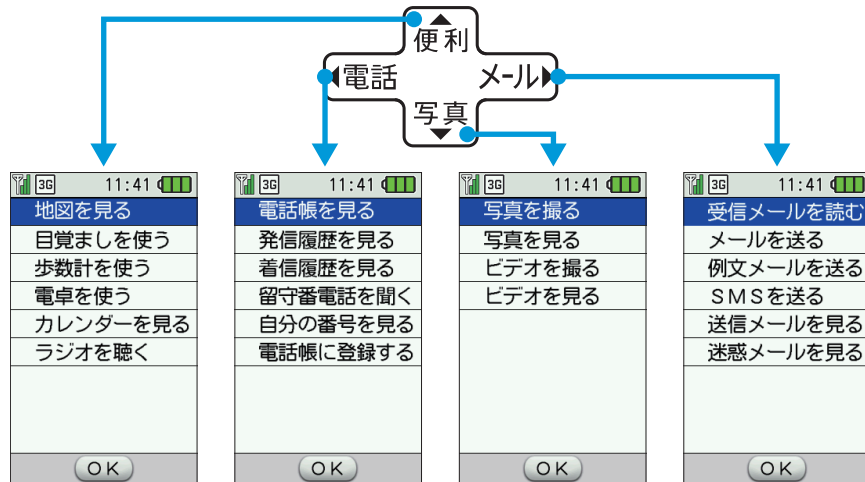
便利
電話
メール
写真

3G 11:41
地図を見る
目覚ましを使う
歩数計を使う
電卓を使う
カレンダーを見る
ラジオを聴く
OK

3G 11:41
電話帳を見る
発信履歴を見る
着信履歴を見る
留守番電話を聞く
自分の番号を見る
電話帳に登録する
OK

3G 11:41
写真を撮る
写真を見る
ビデオを撮る
ビデオを見る
OK

3G 11:41
受信メールを読む
メールを送る
例文メールを送る
SMSを送る
送信メールを見る
迷惑メールを見る
OK